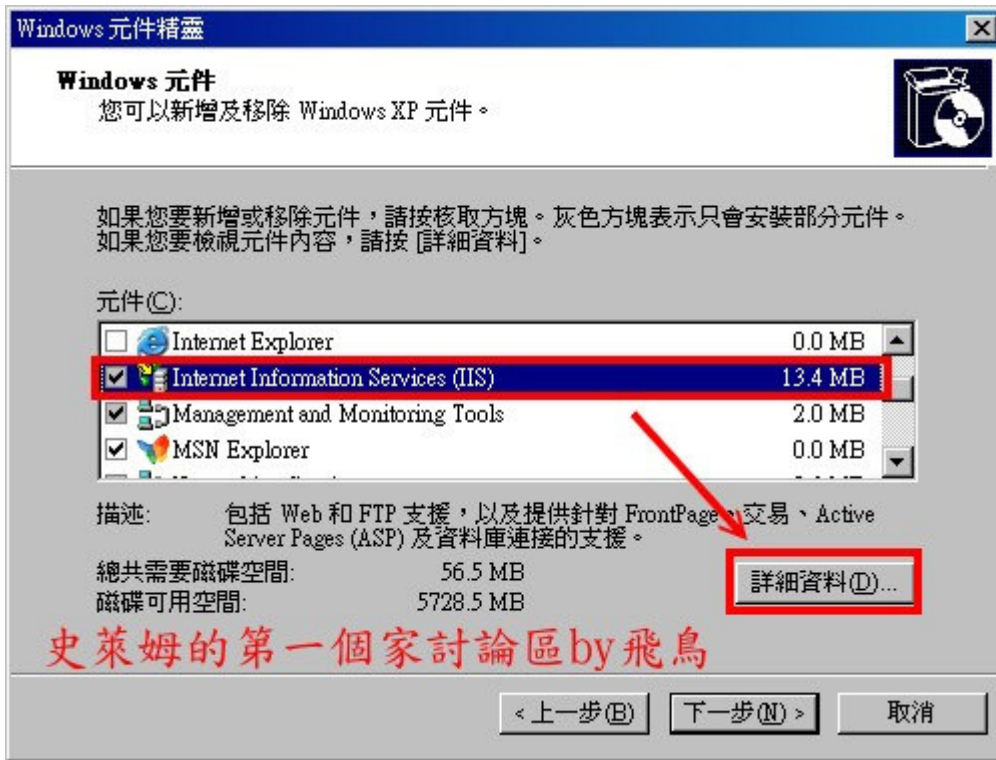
Windows 元件精靈

Windows 元件
您可以新增及移除 Windows XP 元件。

如果您要新增或移除元件，請按核取方塊。灰色方塊表示只會安裝部分元件。如果您要檢視元件內容，請按 [詳細資料]。

元件(C):

| | | |
|---|---|---|
| ☐ | Internet Explorer | 0.0 MB |
| ☑ | Internet Information Services (IIS) | 13.4 MB |
| ☑ | Management and Monitoring Tools | 2.0 MB |
| ☑ | MSN Explorer | 0.0 MB |

描述: 包括 Web 和 FTP 支援，以及提供針對 FrontPage、交易、Active Server Pages (ASP) 及資料庫連接的支援。

總共需要磁碟空間: 56.5 MB
磁碟可用空間: 5728.5 MB

詳細資料(D)...

史萊姆的第一個家討論區by飛鳥

< 上一步(B) 下一步(N) > 取消